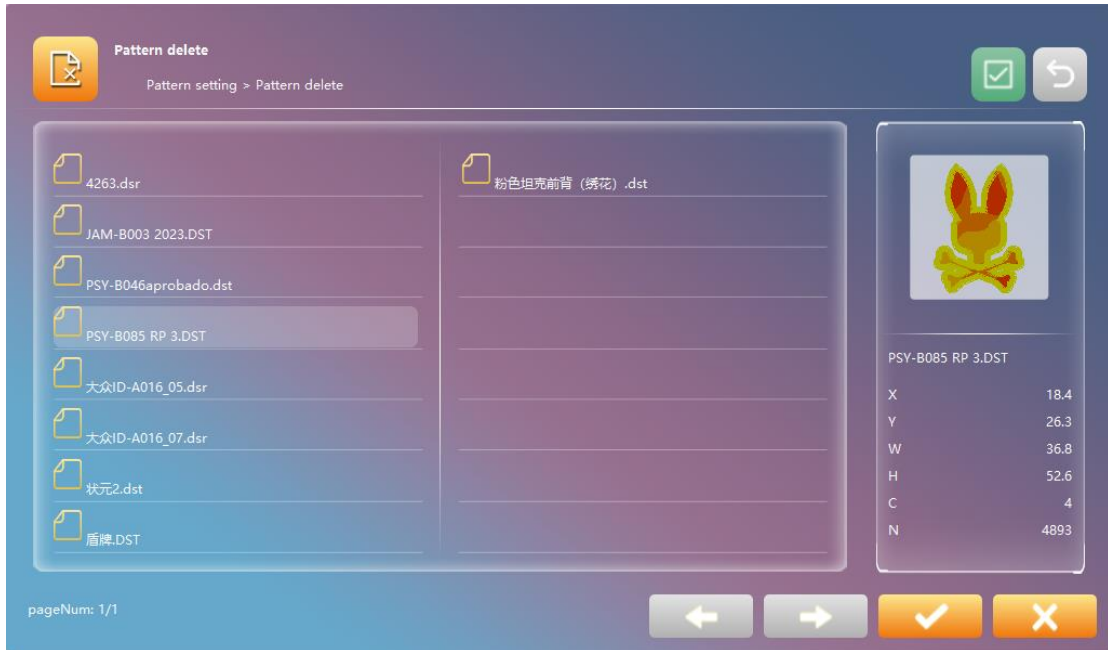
Pattern delete

Pattern setting > Pattern delete

4263.dsr

JAM-B003 2023.DST

PSY-B046aprobado.dst

PSY-B085 RP 3.DST

大众ID-A016_05.dsr

大众ID-A016_07.dsr

状元2.dst

盾牌.DST

粉色坦克前背（绣花）.dst

PSY-B085 RP 3.DST

| | |
|---|---|
| X | 18.4 |
| Y | 26.3 |
| W | 36.8 |
| H | 52.6 |
| C | 4 |
| N | 4893 |

pageNum: 1/1